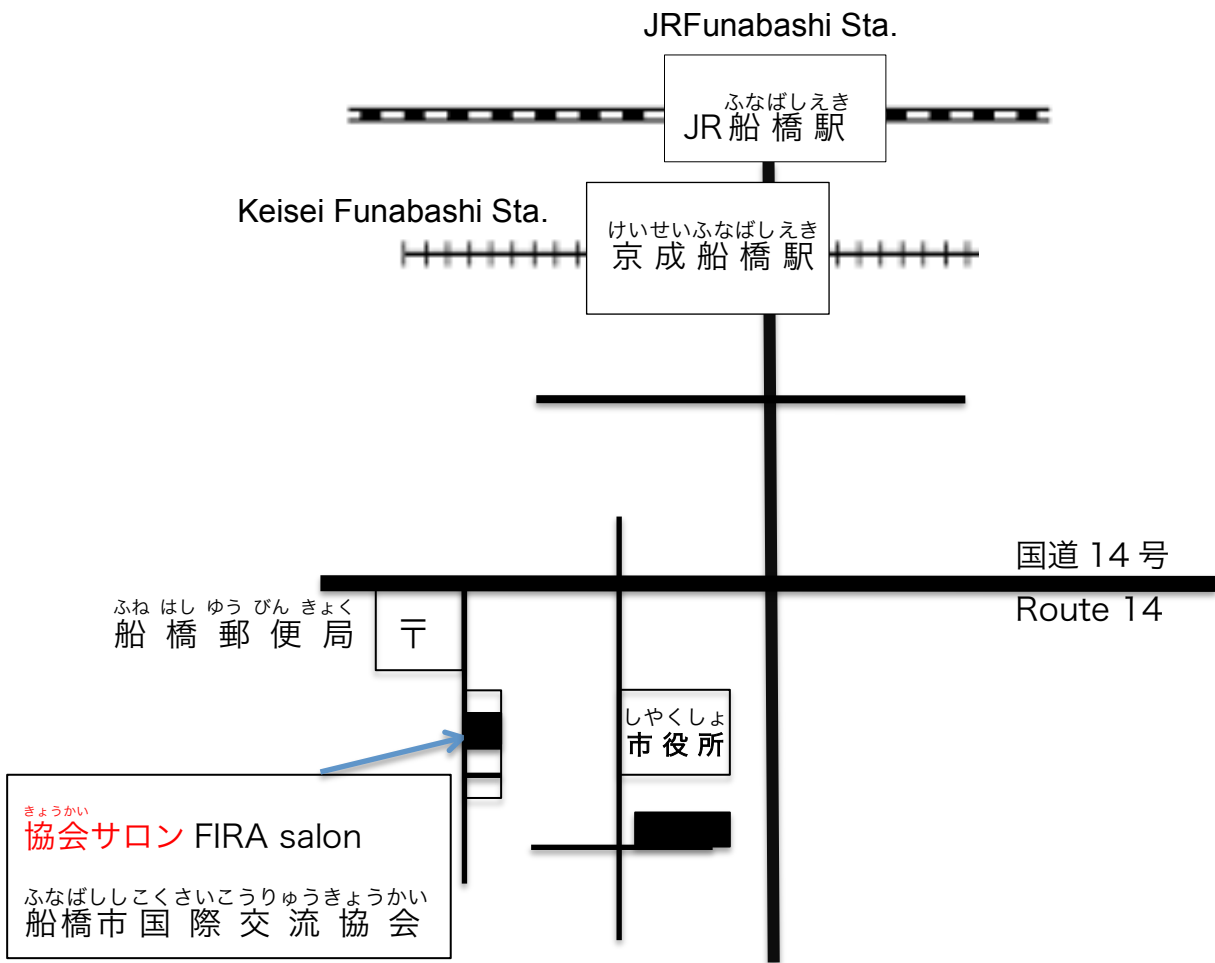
JRFunabashi Sta.

ふなばしえき
JR船橋駅

Keisei Funabashi Sta.

けいせいふなばしえき
京成船橋駅

国道 14 号
Route 14

ふね はし ゆう びん きょく
船橋郵便局

〒

しやくしょ
市役所

きょうかい
協会サロン FIRA salon

ふなばししこくさいこうりゅうきょうかい
船橋市国際交流協会